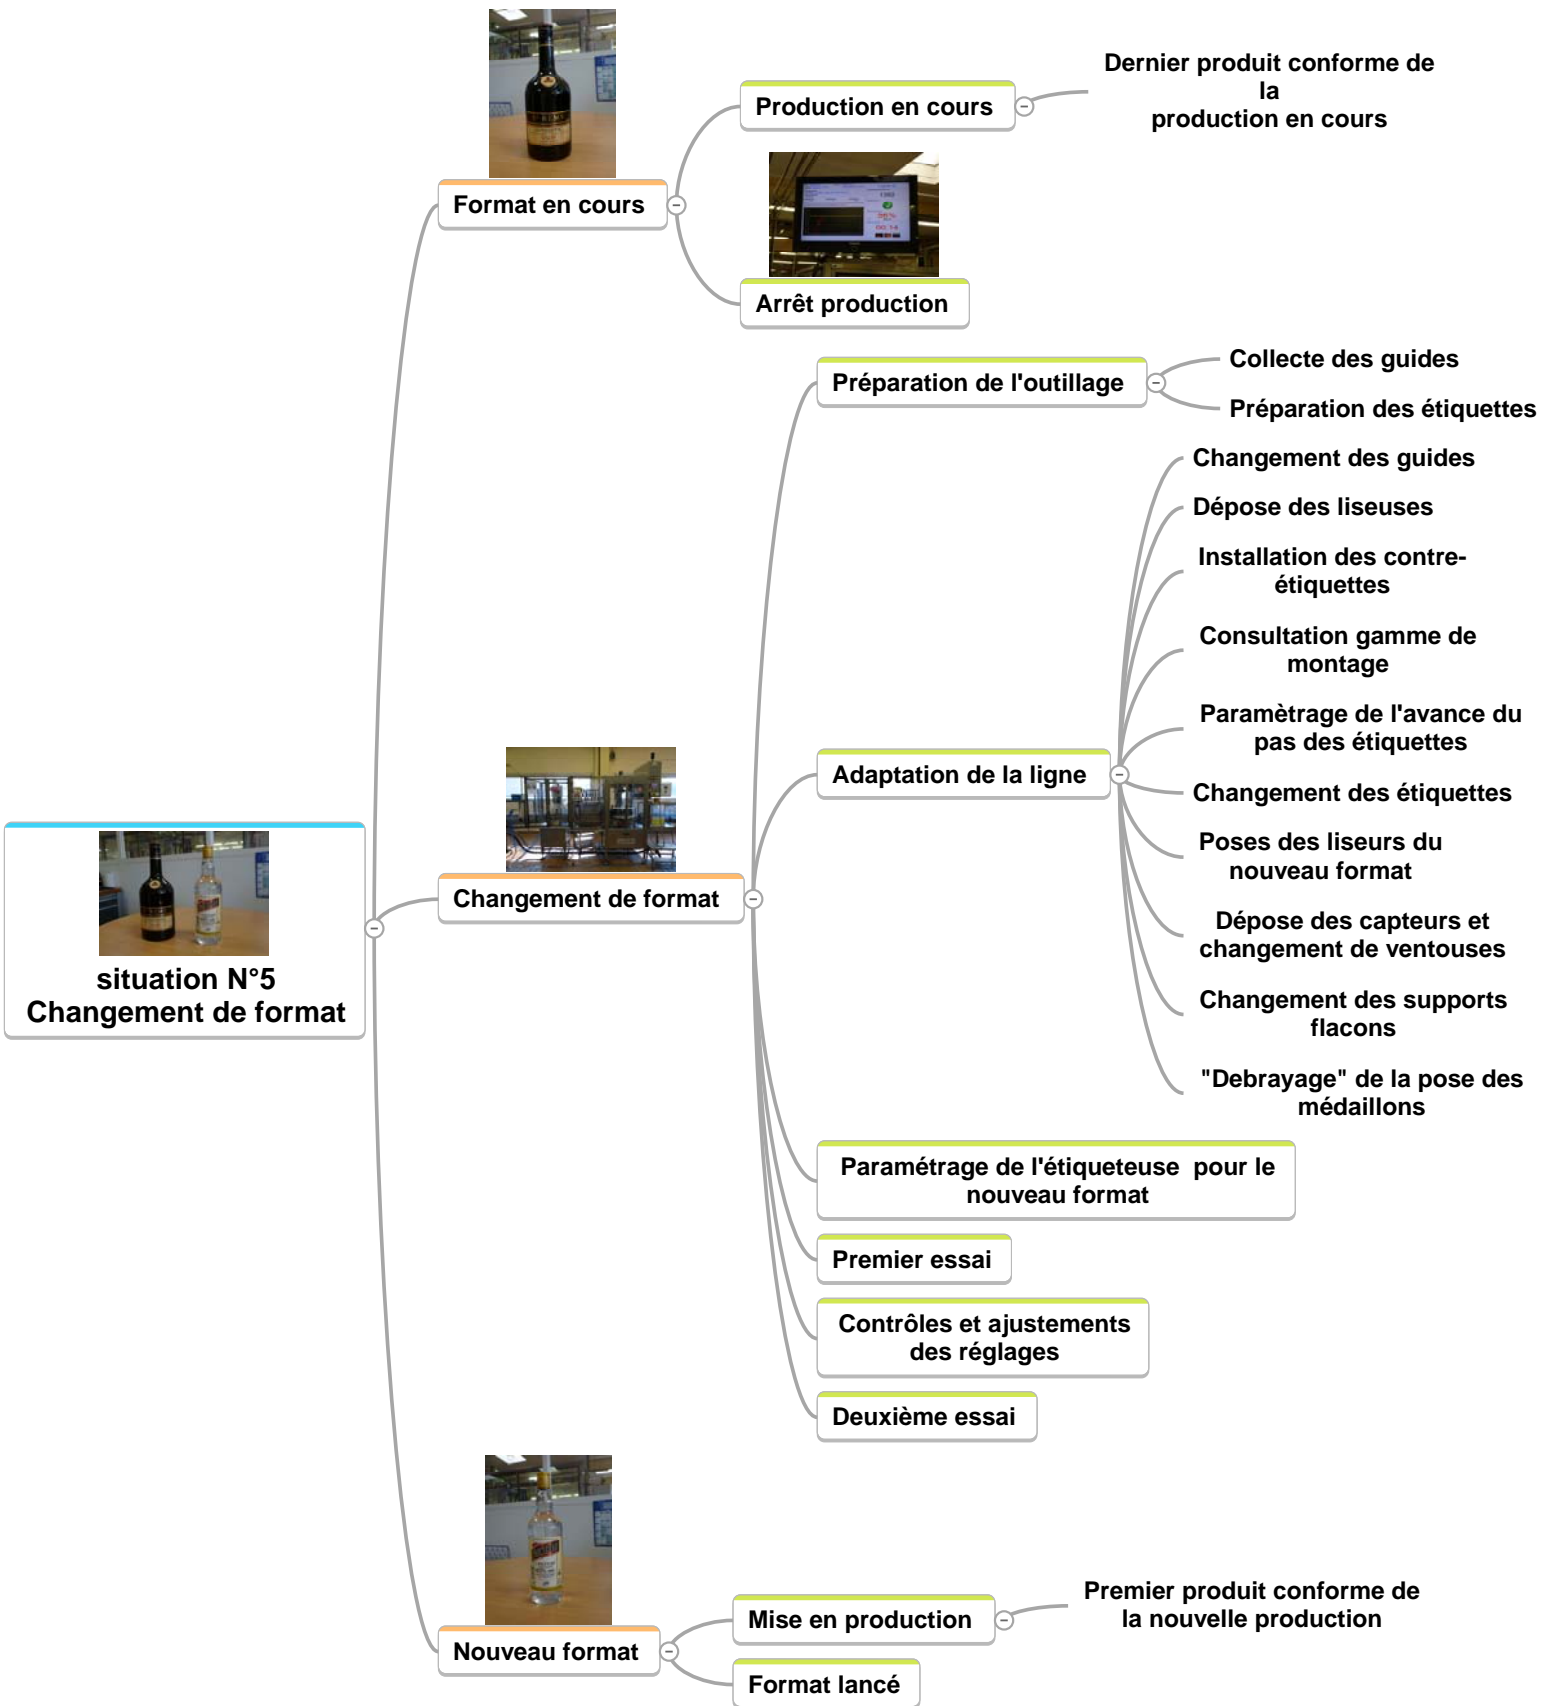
situation N°5
Changement de format

Format en cours

Production en cours

Dernier produit conforme de la production en cours

Arrêt production

Changement de format

Préparation de l'outillage

Collecte des guides

Préparation des étiquettes

Adaptation de la ligne

Changement des guides

Dépose des liseuses

Installation des contre-étiquettes

Consultation gamme de montage

Paramètrage de l'avance du pas des étiquettes

Changement des étiquettes

Poses des liseurs du nouveau format

Dépose des capteurs et changement de ventouses

Changement des supports flacons

"Debrayage" de la pose des médaillons

Paramétrage de l'étiqueteuse pour le nouveau format

Premier essai

Contrôles et ajustements des réglages

Deuxième essai

Nouveau format

Mise en production

Premier produit conforme de la nouvelle production

Format lancé